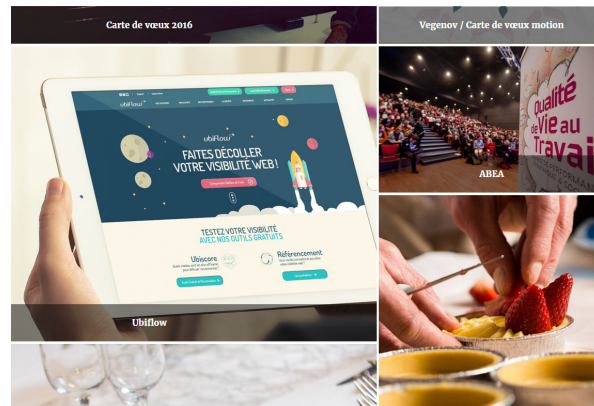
Carte de vœux 2016

Vegenov / Carte de vœux motion

ubiflow

FAITES DÉCOLLER VOTRE VISIBILITÉ WEB !

TESTEZ VOTRE VISIBILITÉ AVEC NOS OUTILS GRATUITS

Ubiscore

Référencement

Ubiflow

Qualité de Vie au Travai

ABEA